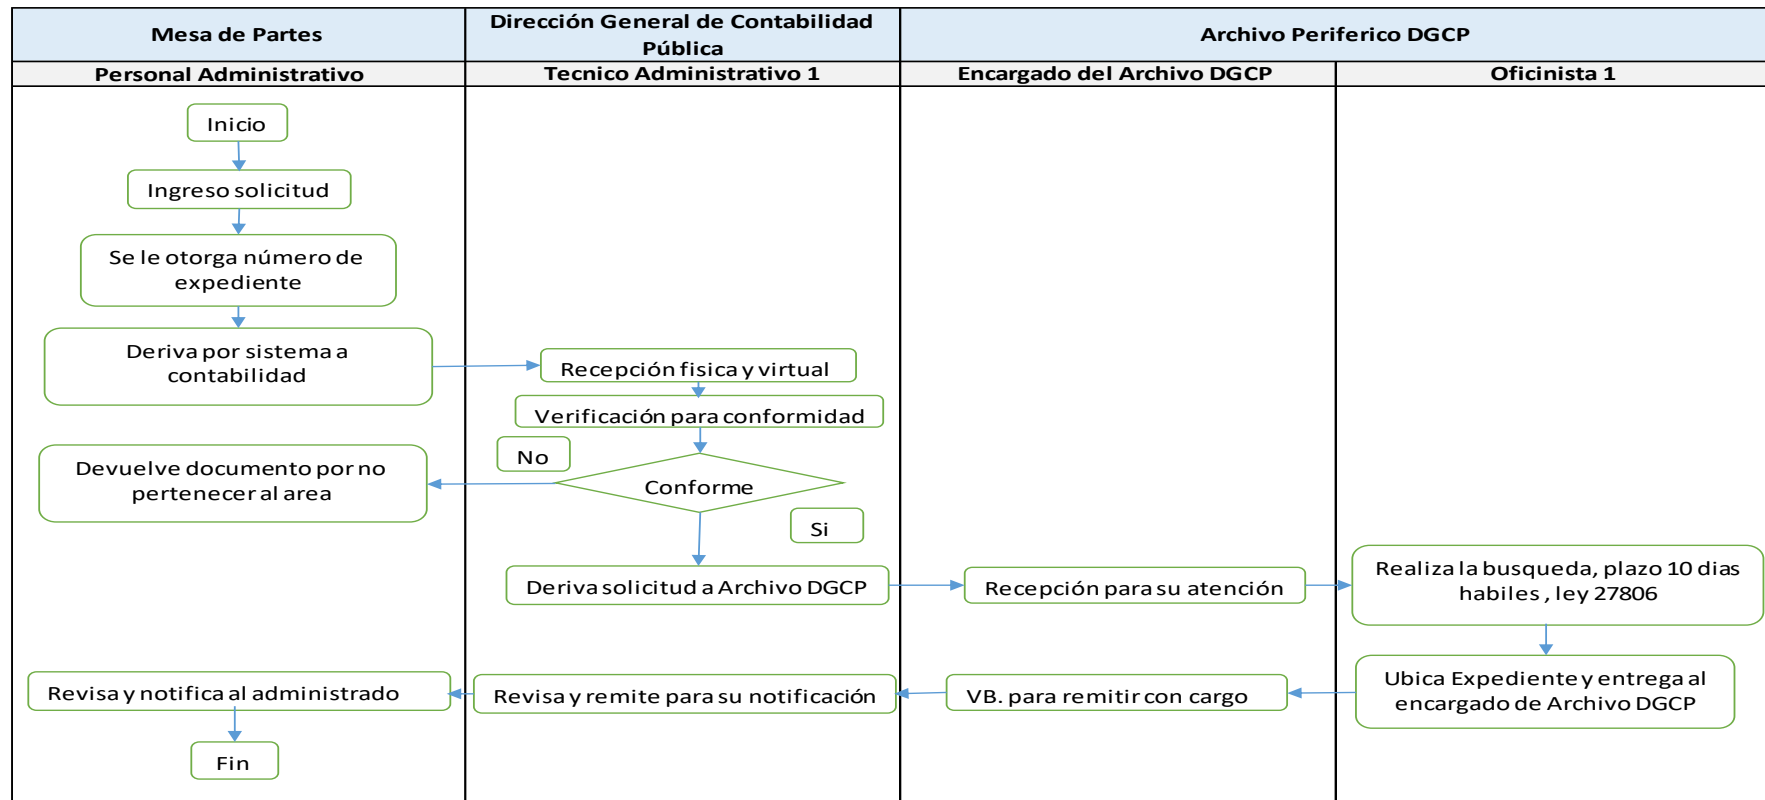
| Mesa de Partes | Dirección General de Contabilidad Pública | Archivo Periferico DGCP | |
|---|---|---|---|
| Personal Administrativo | Tecnico Administrativo 1 | Encargado del Archivo DGCP | Oficinista 1 |

Inicio

Ingreso solicitud

Se le otorga número de expediente

Deriva por sistema a contabilidad

Recepción fisica y virtual

Verificación para conformidad

No

Conforme

Si

Devuelve documento por no pertenecer al area

Deriva solicitud a Archivo DGCP

Recepción para su atención

Realiza la busqueda, plazo 10 dias habiles , ley 27806

Ubica Expediente y entrega al encargado de Archivo DGCP

VB. para remitir con cargo

Revisa y remite para su notificación

Revisa y notifica al administrado

Fin